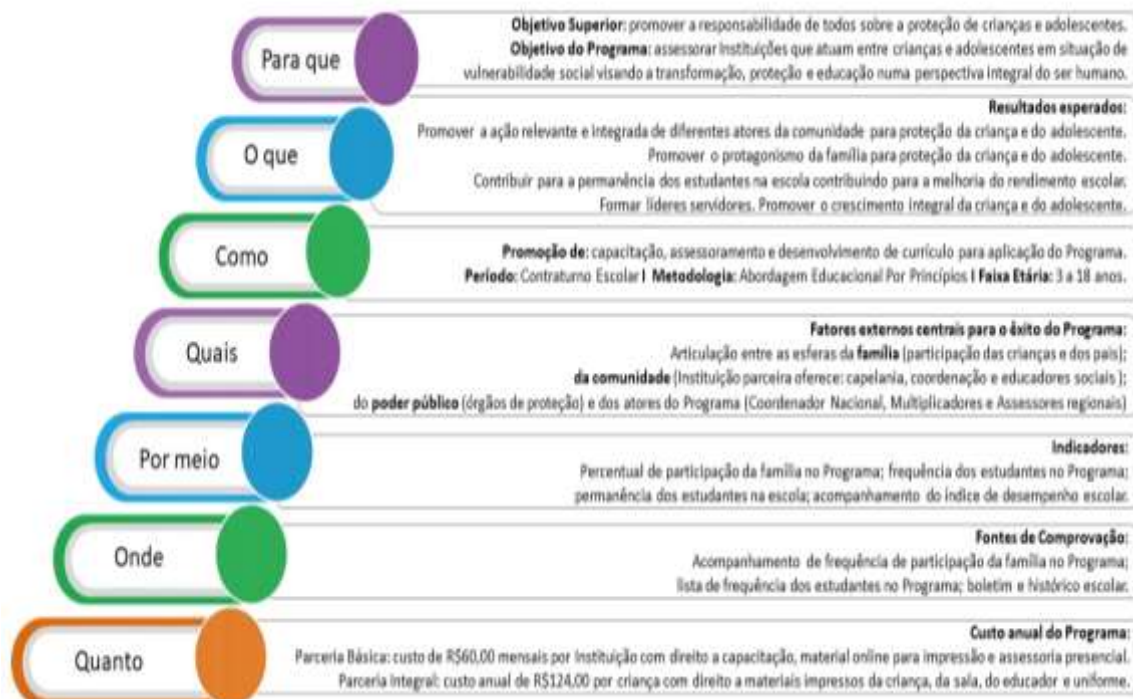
Para que

**Objetivo Superior**: promover a responsabilidade de todos sobre a proteção de crianças e adolescentes.
**Objetivo do Programa**: assessorar Instituições que atuam entre crianças e adolescentes em situação de vulnerabilidade social visando a transformação, proteção e educação numa perspectiva integral do ser humano.

O que

**Resultados esperados:**
Promover a ação relevante e integrada de diferentes atores da comunidade para proteção da criança e do adolescente.
Promover o protagonismo da família para proteção da criança e do adolescente.
Contribuir para a permanência dos estudantes na escola contribuindo para a melhoria do rendimento escolar.
Formar líderes servidores. Promover o crescimento integral da criança e do adolescente.

Como

**Promoção de:** capacitação, assessoramento e desenvolvimento de currículo para aplicação do Programa.
**Período:** Contraturno Escolar **I Metodologia:** Abordagem Educacional Por Princípios **I Faixa Etária:** 3 a 18 anos.

Quais

**Fatores externos centrais para o êxito do Programa:**
Articulação entre as esferas da **família** (participação das crianças e dos pais);
**da comunidade** (Instituição parceira oferece: capelania, coordenação e educadores sociais );
do **poder público** (órgãos de proteção) e dos atores do Programa (Coordenador Nacional, Multiplicadores e Assessores regionais)

Por meio

**Indicadores:**
Percentual de participação da família no Programa; frequência dos estudantes no Programa;
permanência dos estudantes na escola; acompanhamento do índice de desempenho escolar.

Onde

**Fontes de Comprovação:**
Acompanhamento de frequência de participação da família no Programa;
lista de frequência dos estudantes no Programa; boletim e histórico escolar.

Quanto

**Custo anual do Programa:**
Parceria Básica: custo de R$60,00 mensais por Instituição com direito a capacitação, material online para impressão e assessoria presencial.
Parceria Integral: custo anual de R$124,00 por criança com direito a materiais impressos da criança, da sala, do educador e uniforme.